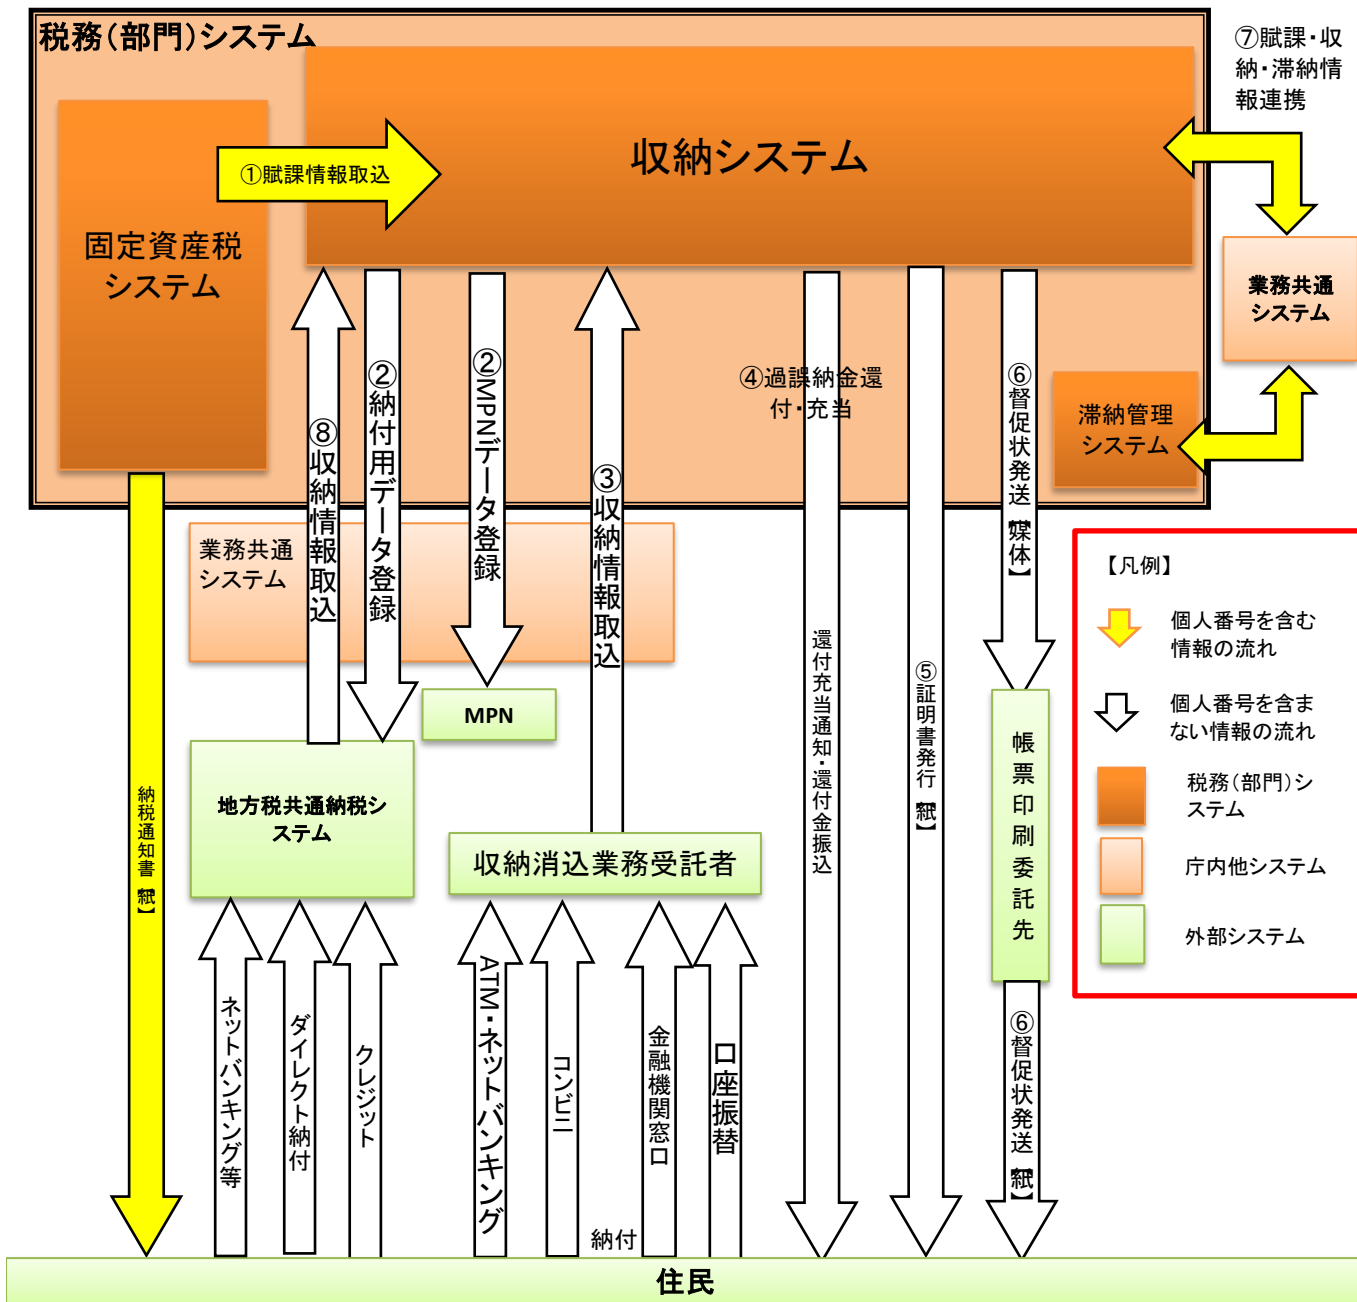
税務（部門）システム

⑦賦課・収納・滞納情報連携

収納システム

①賦課情報取込

固定資産税システム

業務共通システム

滞納管理システム

⑧収納情報取込

②納付用データ登録

②MPNデータ登録

③収納情報取込

④過誤納金還付・充当

⑥督促状発送【媒体】

業務共通システム

【凡例】

個人番号を含む情報の流れ

個人番号を含まない情報の流れ

税務（部門）システム

庁内他システム

外部システム

MPN

地方税共通納税システム

収納消込業務受託者

還付充当通知・還付金振込

⑤証明書発行【紙】

帳票印刷委託先

納税通知書【紙】

ネットバンキング等

ダイレクト納付

クレジット

ATM・ネットバンキング

コンビニ

金融機関窓口

口座振替

納付

⑥督促状発送【紙】

住民